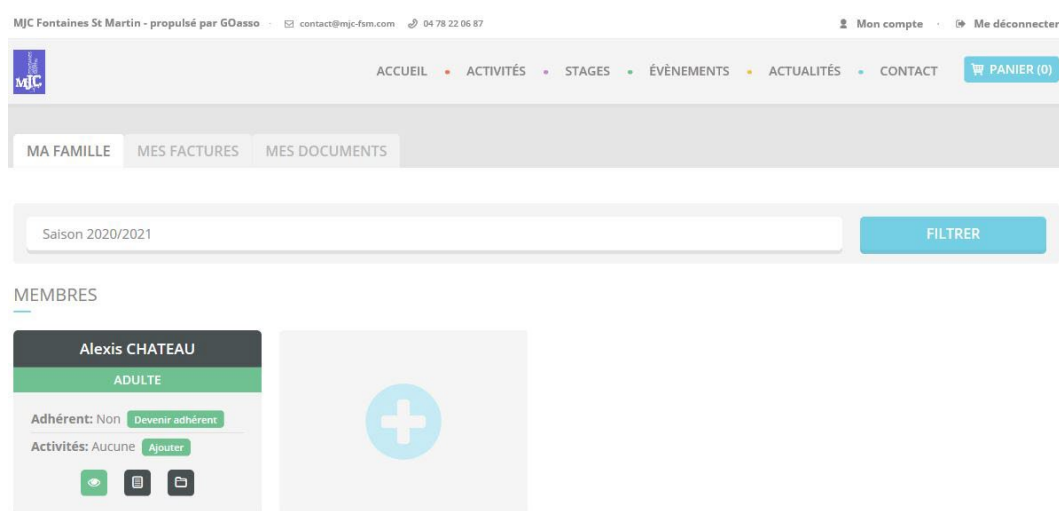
MJC Fontaines St Martin - propulsé par GOasso · contact@mjc-fsm.com 04 78 22 06 87

Mon compte · Me déconnecter

MJC

ACCUEIL • ACTIVITÉS • STAGES • ÉVÈNEMENTS • ACTUALITÉS • CONTACT

PANIER (0)

MA FAMILLE MES FACTURES MES DOCUMENTS

Saison 2020/2021

FILTRER

MEMBRES

Alexis CHATEAU

ADULTE

Adhérent: Non Devenir adhérent

Activités: Aucune Ajouter